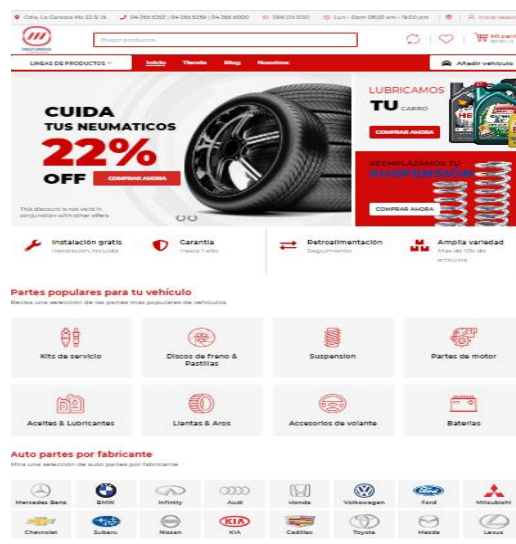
Cdla. La Garzota Mz 22 S/ 15 | 04 265 5252 | 04 265 5259 | 04 265 6000 | 099 213 0000 | Lun - Dom 08:00 am - 19:00 pm | Iniciar sesión

Buscar productos...

Mi carrito

LINEAS DE PRODUCTOS | Inicio | Tienda | Blog | Nosotros | Añadir vehículo

CUIDA TUS NEUMATICOS 22% OFF

COMPRAR AHORA

This discount is not valid in conjunction with other offers

LUBRICAMOS TU CARRO

COMPRAR AHORA

REEMPLAZAMOS TU SUSPENSION

COMPRAR AHORA

Instalación gratis
Instalación incluida

Garantía
Hasta 1 año

Retroalimentación
Seguimiento

Amplia variedad
Más de 10k de artículos

Partes populares para tu vehículo
Revisa una selección de las partes más populares de vehículos

Kits de servicio

Discos de freno & Pastillas

Suspension

Partes de motor

Aceites & Lubricantes

Llantas & Aros

Accesorios de volante

Baterias

Auto partes por fabricante
Mira una selección de auto partes por fabricante

Mercedes Benz | BMW | Infinity | Audi | Honda | Volkswagen | Ford | Mitsubishi

Chevrolet | Subaru | Nissan | KIA | Cadillac | Toyota | Mazda | Lexus